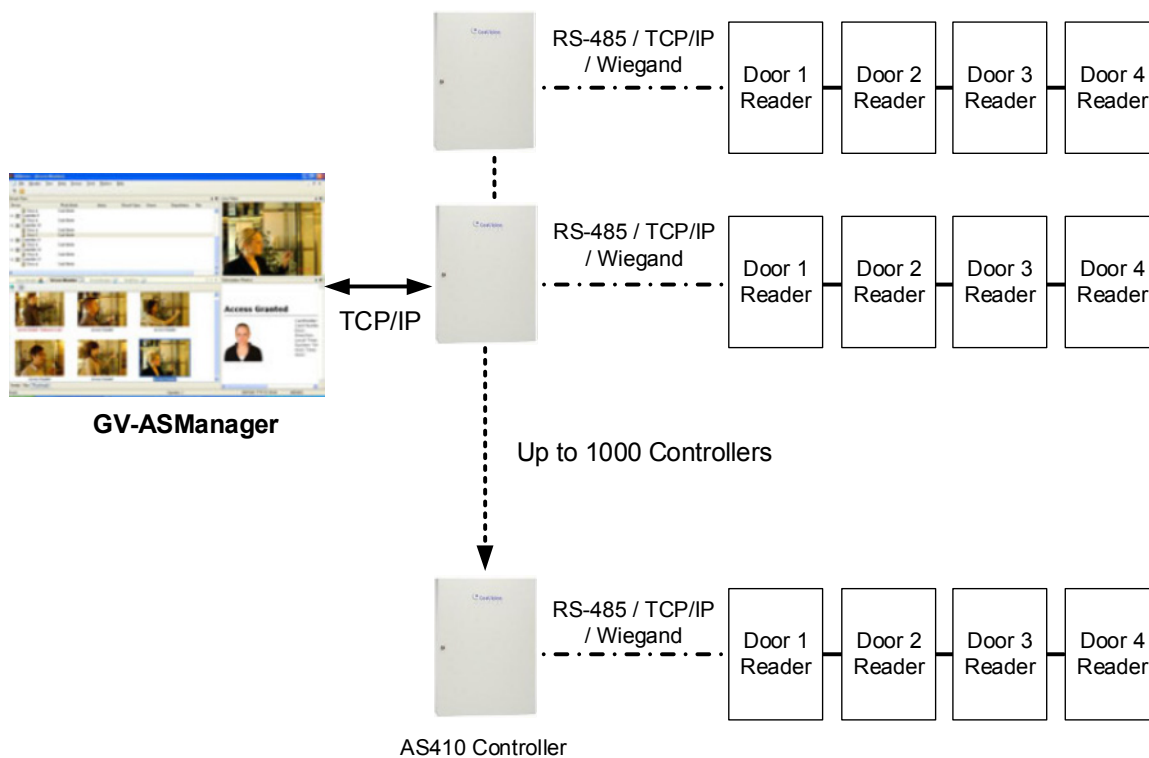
RS-485 / TCP/IP / Wiegand

Door 1 Reader

Door 2 Reader

Door 3 Reader

Door 4 Reader

Access Granted

TCP/IP

RS-485 / TCP/IP / Wiegand

Door 1 Reader

Door 2 Reader

Door 3 Reader

Door 4 Reader

GV-ASManager

Up to 1000 Controllers

RS-485 / TCP/IP / Wiegand

Door 1 Reader

Door 2 Reader

Door 3 Reader

Door 4 Reader

AS410 Controller